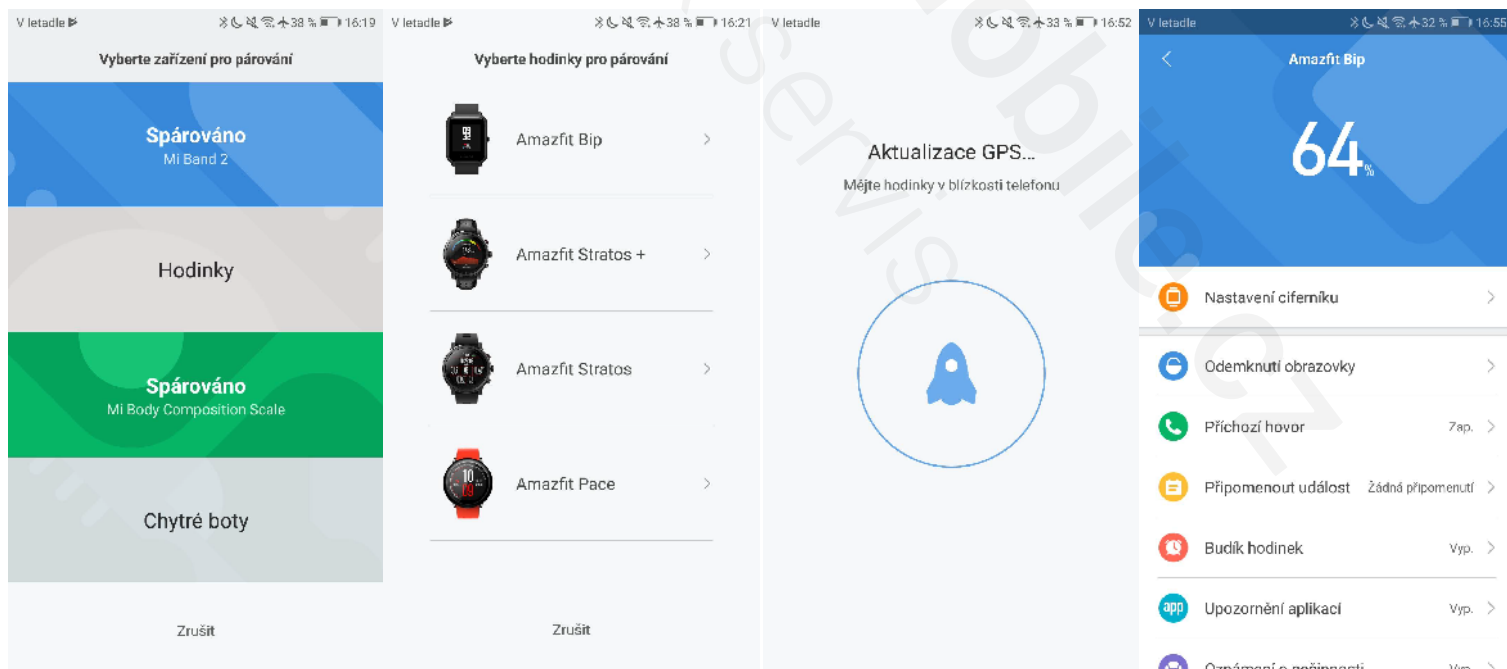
V letadle 38 % 16:19

Vyberte zařízení pro párování

Spárováno
Mi Band 2

Hodinky

Spárováno
Mi Body Composition Scale

Chytré boty

Zrušit

V letadle 38 % 16:21

Vyberte hodinky pro párování

Amazfit Bip

Amazfit Stratos +

Amazfit Stratos

Amazfit Pace

Zrušit

V letadle 33 % 16:52

Aktualizace GPS...

Mějte hodinky v blízkosti telefonu

V letadle 32 % 16:55

Amazfit Bip

64%

Nastavení ciferníku

Odemknutí obrazovky

Příchozí hovor Zap.

Připomenout událost Žádná připomenutí

Budík hodinek Vyp.

app Upozornění aplikací Vyp.

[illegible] Vyp.